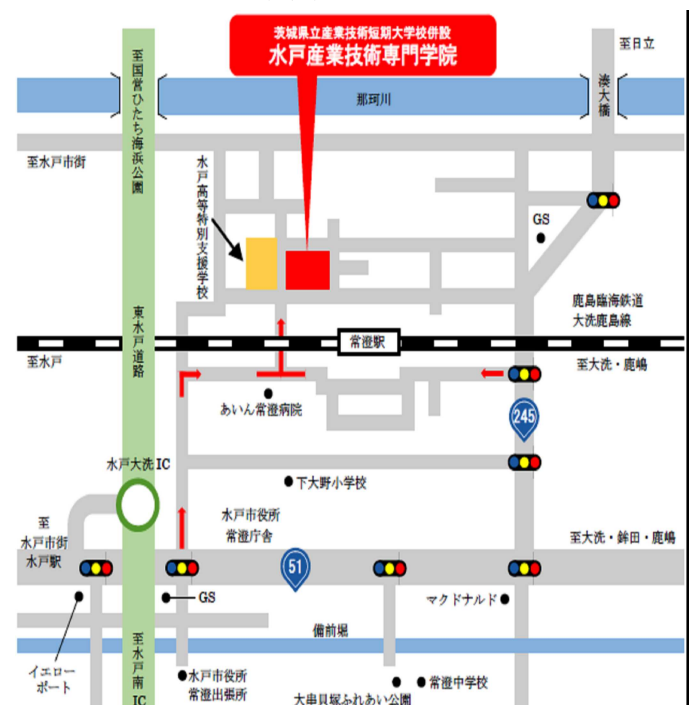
茨城県立産業技術短期大学校併設
水戸産業技術専門学院

至国営ひたち海浜公園

至日立

湊大橋

那珂川

至水戸市街

水戸高等特別支援学校

GS

鹿島臨海鉄道
大洗鹿島線

東水戸道路

至水戸

常澄駅

至大洗・鹿嶋

あいん常澄病院

245

水戸大洗 IC

下大野小学校

至
水戸市街
水戸駅

水戸市役所
常澄庁舎

至大洗・鉾田・鹿嶋

51

GS

マクドナルド

備前堀

イエロー
ポート

至水戸南IC

水戸市役所
常澄出張所

常澄中学校

大串貝塚ふれあい公園